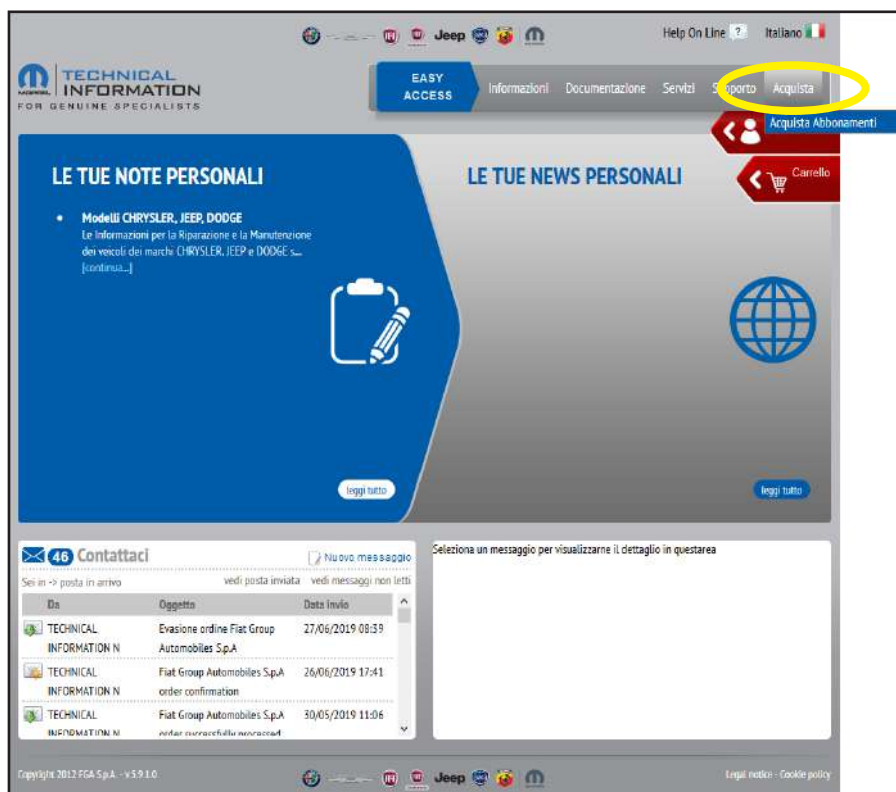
Jeep

Help On Line ? Italiano

TECHNICAL INFORMATION
FOR GENUINE SPECIALISTS

EASY ACCESS
Informazioni
Documentazione
Servizi
Supporto
Acquista

Acquista Abbonamenti

Carrello

LE TUE NOTE PERSONALI

• Modelli CHRYSLER, JEEP, DODGE
Le Informazioni per la Riparazione e la Manutenzione dei veicoli dei marchi CHRYSLER, JEEP e DODGE s...
[continua...]

leggi tutto

LE TUE NEWS PERSONALI

leggi tutto

46 Contattaci
Nuovo messaggio
Sei in -> posta in arrivo
vedi posta inviata
vedi messaggi non letti

| Da | Oggetto | Data invio |
|---|---|---|
| TECHNICAL INFORMATION N | Evasione ordine Fiat Group Automobiles S.p.A | 27/06/2019 08:39 |
| TECHNICAL INFORMATION N | Fiat Group Automobiles S.p.A order confirmation | 26/06/2019 17:41 |
| TECHNICAL INFORMATION N | Fiat Group Automobiles S.p.A order successfully processed | 30/05/2019 11:06 |

Seleziona un messaggio per visualizzarne il dettaglio in questarea

Copyright 2012 FGA S.p.A. - v.5.9.1.0

Jeep

Legal notice - Cookie policy